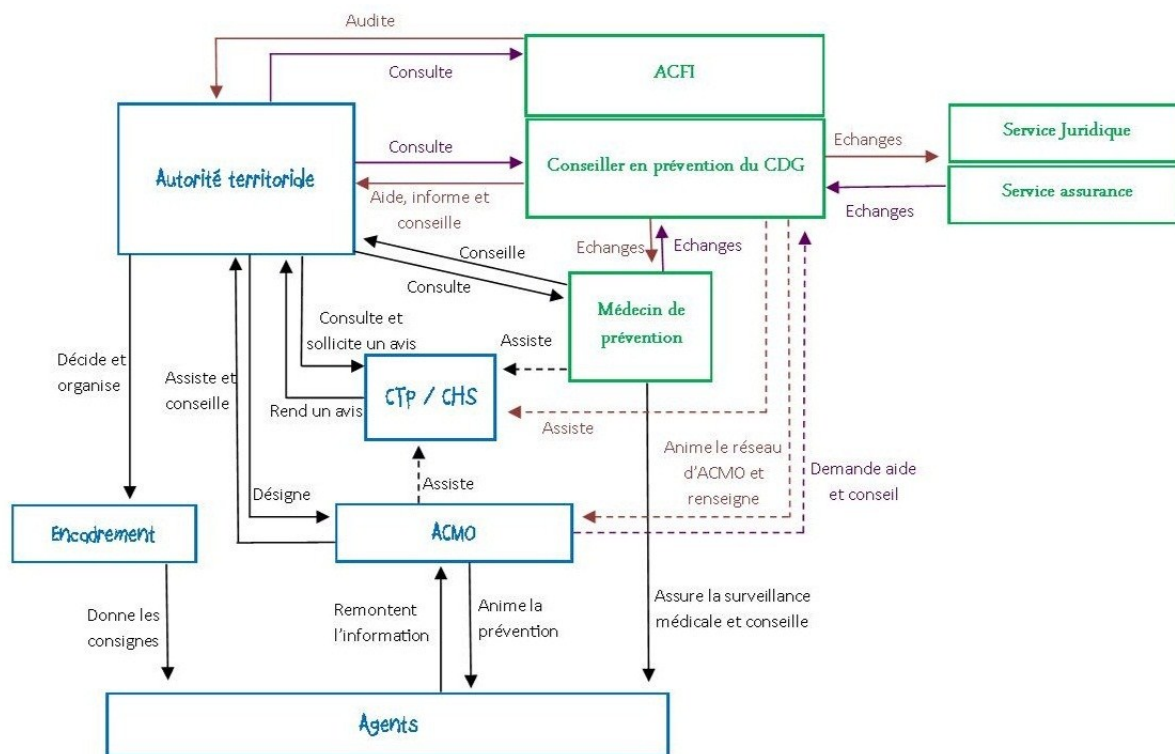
Audite

Consulte

ACFI

Autorité territoriale

Consulte

Conseiller en prévention du CDG

Echanges

Service Juridique

Service assurance

Echanges

Aide, informe et conseille

Echanges

Echanges

Conseille

Consulte

Médecin de prévention

Consulte et sollicite un avis

Assiste

Décide et organise

Assiste et conseille

CTP / CHS

Rend un avis

Assiste

Anime le réseau d'ACMO et renseigne

Demande aide et conseil

Désigne

Assiste

Encadrement

ACMO

Donne les consignes

Remontent l'information

Anime la prévention

Assure la surveillance médicale et conseille

Agents